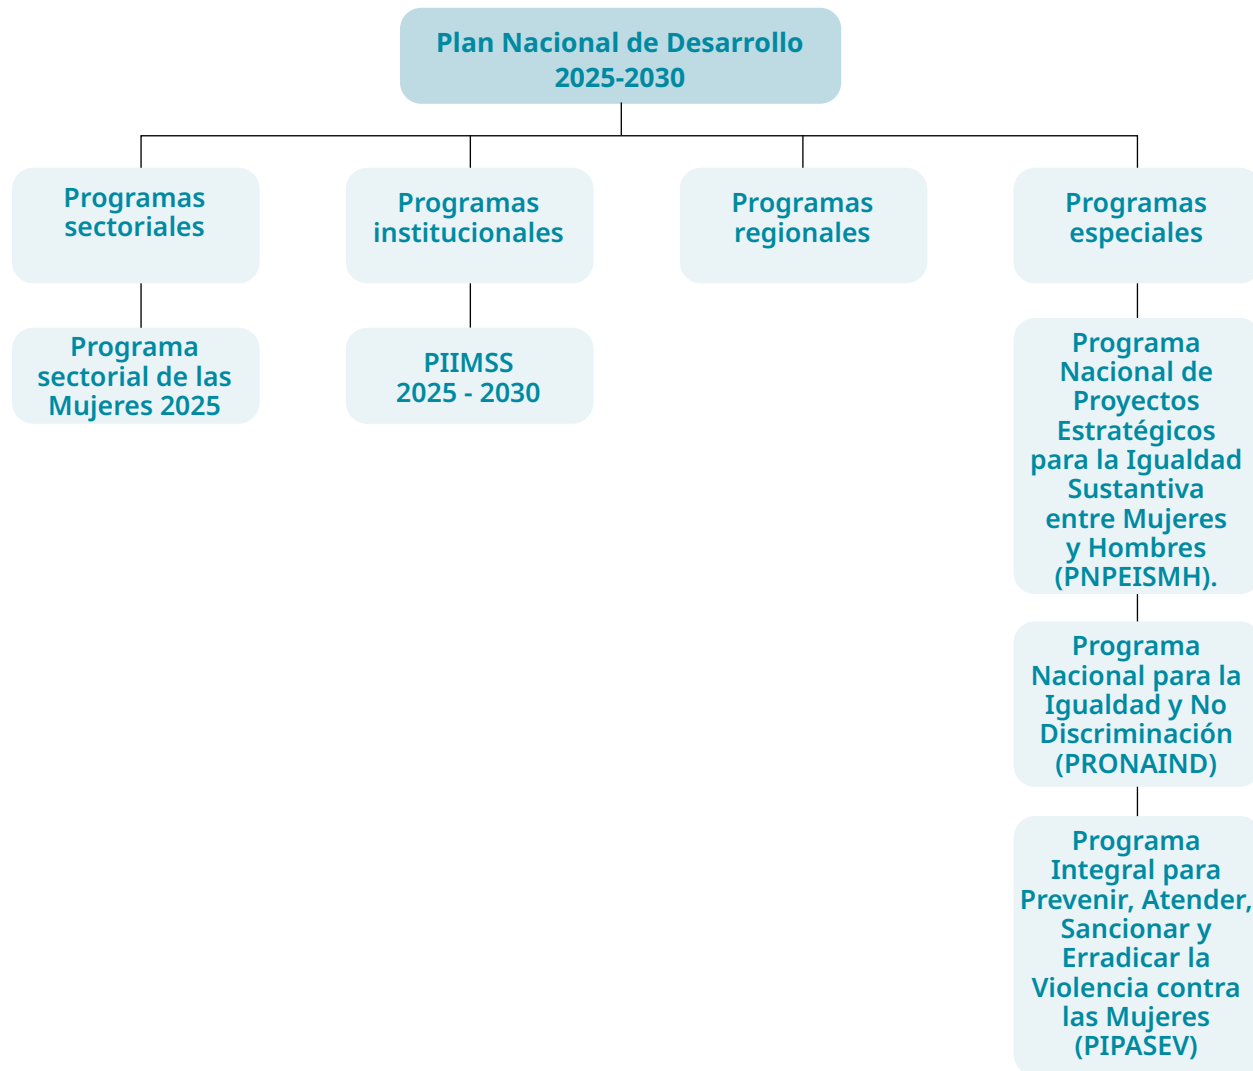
Plan Nacional de Desarrollo 2025-2030

Programas sectoriales

Programas institucionales

Programas regionales

Programas especiales

Programa sectorial de las Mujeres 2025

PIIMSS 2025 - 2030

Programa Nacional de Proyectos Estratégicos para la Igualdad Sustantiva entre Mujeres y Hombres (PNPEISMH).

Programa Nacional para la Igualdad y No Discriminación (PRONAIND)

Programa Integral para Prevenir, Atender, Sancionar y Erradicar la Violencia contra las Mujeres (PIPASEV)